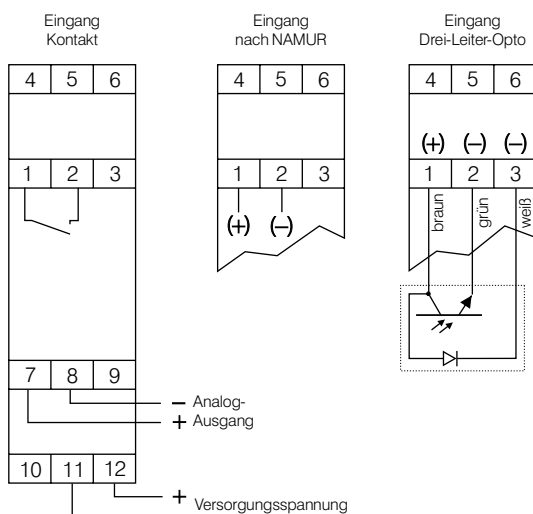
Eingang
Kontakt

Eingang
nach NAMUR

Eingang
Drei-Leiter-Opto

4 5 6

1 2 3

7 8 9

10 11 12

4 5 6

1 2 3

(+) (–)

4 5 6

(+) (–) (–)

1 2 3

braun grün weiß

– Analog-
+ Ausgang

+ Versorgungsspannung